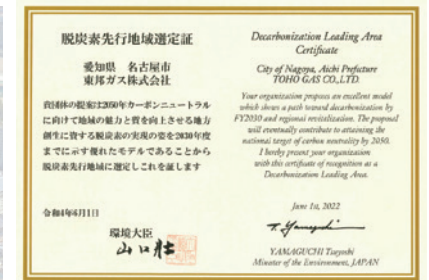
脱炭素先行地域選定証

愛知県　名古屋市
東邦ガス株式会社

貴団体の提案は2050年カーボンニュートラルに向けて地域の魅力と質を向上させる地方創生に資する脱炭素の実現の姿を2030年度までに示す優れたモデルであることから脱炭素先行地域に選定しこれを証します

令和4年6月1日

環境大臣
山口壯

Decarbonization Leading Area Certificate

City of Nagoya, Aichi Prefecture
TOHO GAS CO.,LTD.

Your organization proposes an excellent model which shows a path toward decarbonization by FY2030 and regional revitalization. The proposal will eventually contribute to attaining the national target of carbon neutrality by 2050. I hereby present your organization with this certificate of recognition as a Decarbonization Leading Area.

June 1st, 2022

T. Yamaguchi

YAMAGUCHI Tsuyoshi
Minister of the Environment, JAPAN